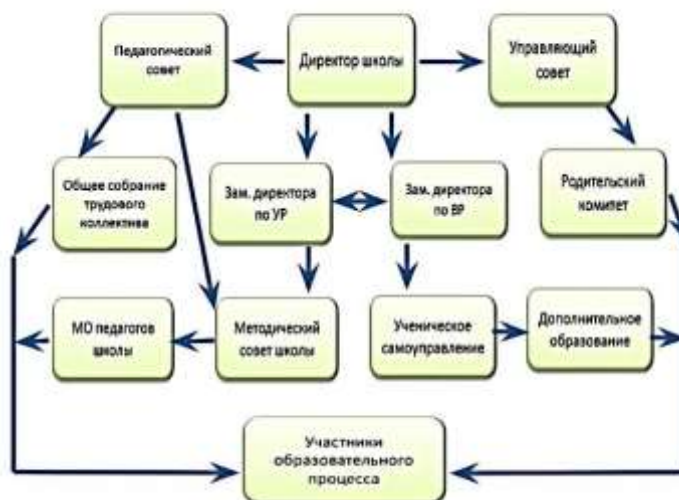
Педагогический совет

Директор школы

Управляющий совет

Общее собрание трудового коллектива

Зам. директора по УР

Зам. директора по ВР

Родительский комитет

МО педагогов школы

Методический совет школы

Ученическое самоуправление

Дополнительное образование

Участники образовательного процесса